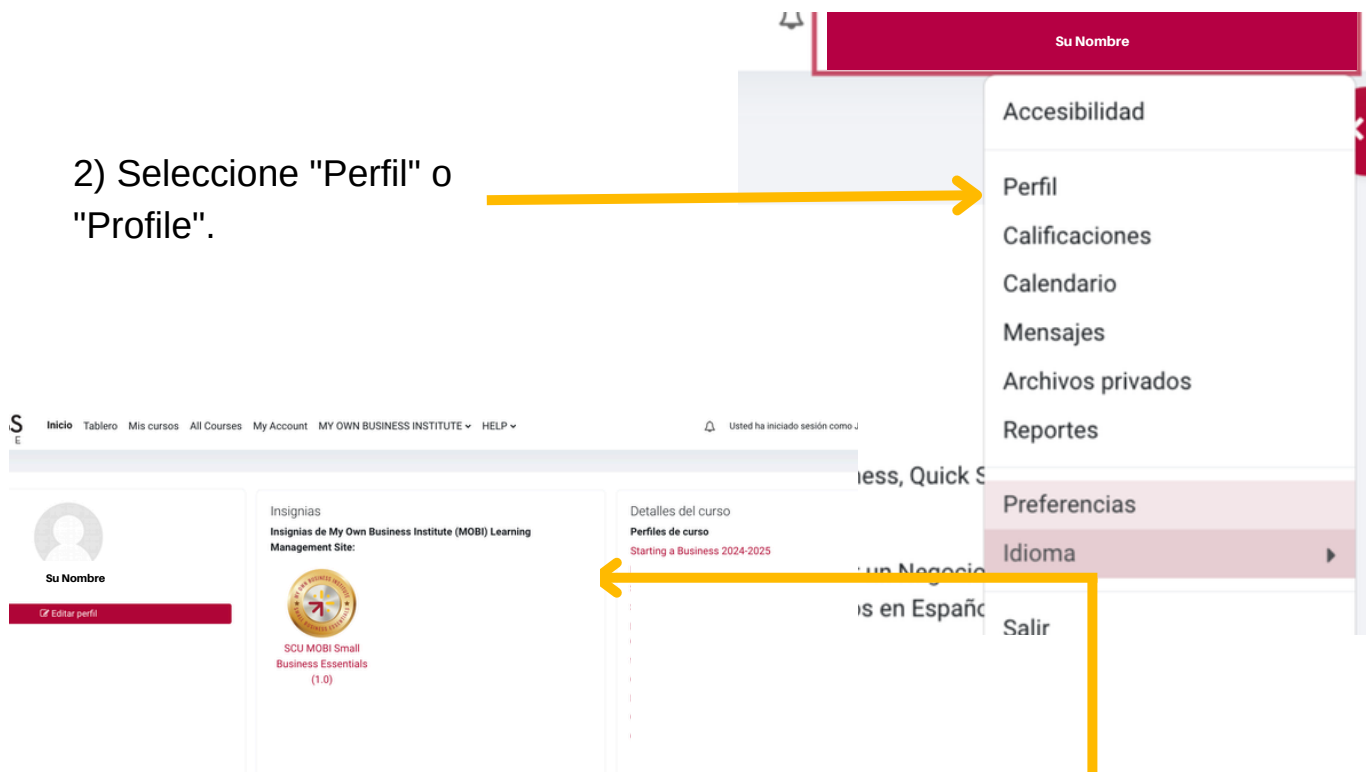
Su Nombre

Accesibilidad

Perfil
Calificaciones
Calendario
Mensajes
Archivos privados
Reportes

Preferencias
Idioma

Salir

2) Seleccione "Perfil" o "Profile".

S
E
Inicio Tablero Mis cursos All Courses My Account MY OWN BUSINESS INSTITUTE HELP

Usted ha iniciado sesión como J

ness, Quick S
un Negoci
s en Españo

Su Nombre
Editar perfil

Insignias
Insignias de My Own Business Institute (MOBI) Learning Management Site:
SCU MOBI Small Business Essentials (1.0)

Detalles del curso
Perfiles de curso
Starting a Business 2024-2025